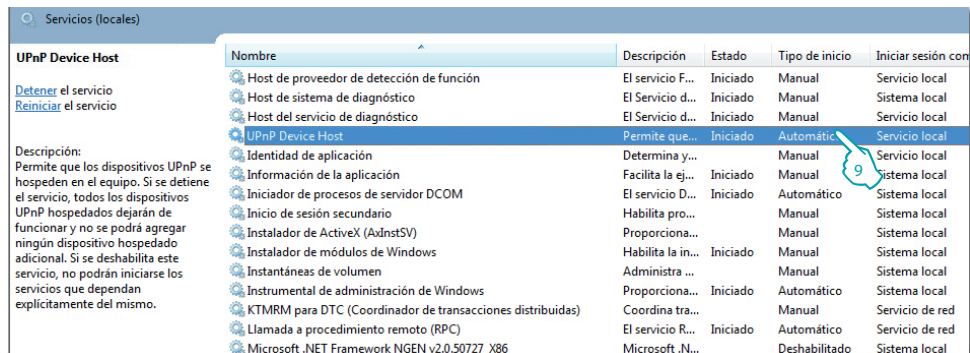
Servicios (locales)

UPnP Device Host

Detener el servicio
Reiniciar el servicio

Descripción:
Permite que los dispositivos UPnP se hospeden en el equipo. Si se detiene el servicio, todos los dispositivos UPnP hospedados dejarán de funcionar y no se podrá agregar ningún dispositivo hospedado adicional. Si se deshabilita este servicio, no podrán iniciarse los servicios que dependan explícitamente del mismo.

| Nombre | Descripción | Estado | Tipo de inicio | Iniciar sesión com |
|---|---|---|---|---|
| Host de proveedor de detección de función | El servicio F... | Iniciado | Manual | Servicio local |
| Host de sistema de diagnóstico | El Servicio d... | Iniciado | Manual | Sistema local |
| Host del servicio de diagnóstico | El Servicio d... | Iniciado | Manual | Servicio local |
| UPnP Device Host | Permite que... | Iniciado | Automático | Servicio local |
| Identidad de aplicación | Determina y... | | Manual | Servicio local |
| Información de la aplicación | Facilita la ej... | Iniciado | Manual | Sistema local |
| Iniciador de procesos de servidor DCOM | El servicio D... | Iniciado | Automático | Sistema local |
| Inicio de sesión secundario | Habilita pro... | | Manual | Sistema local |
| Instalador de ActiveX (AxInstSV) | Proporciona... | | Manual | Sistema local |
| Instalador de módulos de Windows | Habilita la in... | Iniciado | Manual | Sistema local |
| Instantáneas de volumen | Administra ... | | Manual | Sistema local |
| Instrumental de administración de Windows | Proporciona... | Iniciado | Automático | Sistema local |
| KTMRM para DTC (Coordinador de transacciones distribuidas) | Coordina tra... | | Manual | Servicio de red |
| Llamada a procedimiento remoto (RPC) | El servicio R... | Iniciado | Automático | Servicio de red |
| Microsoft .NET Framework NGEN v2.0.50727_X86 | Microsoft .N... | | Deshabilitado | Sistema local |

9